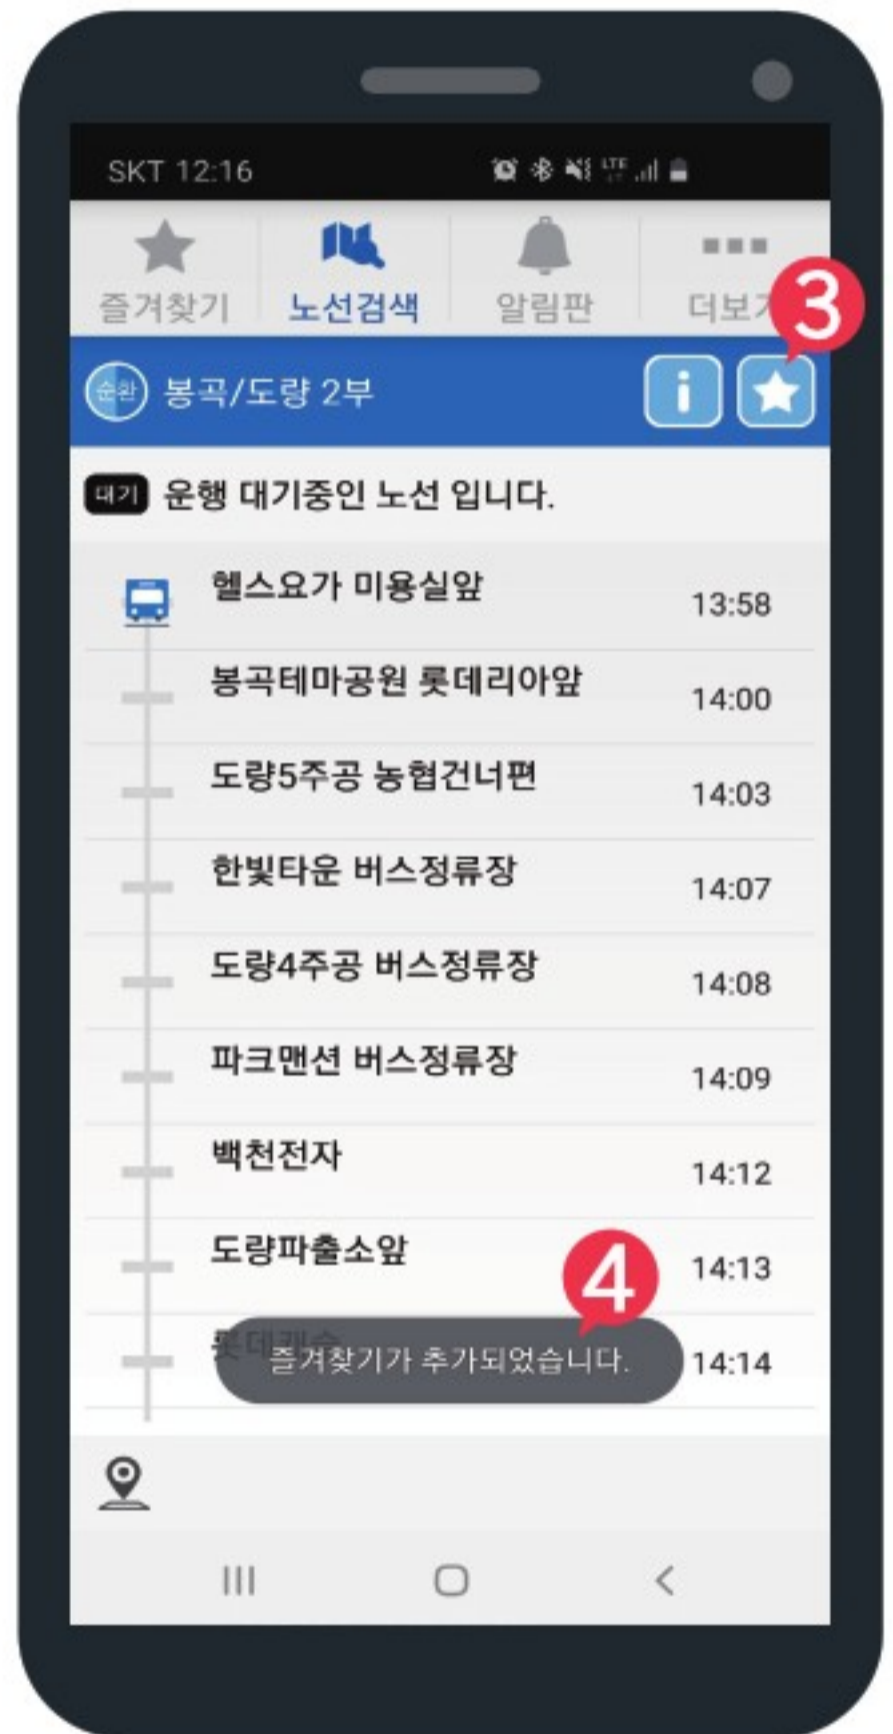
SKT 12:16

즐겨찾기 노선검색 알림판 더보기

3

순환 봉곡/도량 2부

i

대기 운행 대기중인 노선 입니다.

헬스요가 미용실앞 13:58

봉곡테마공원 롯데리아앞 14:00

도량5주공 농협건너편 14:03

한빛타운 버스정류장 14:07

도량4주공 버스정류장 14:08

파크맨션 버스정류장 14:09

백천전자 14:12

도량파출소앞 14:13

4

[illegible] 14:14

즐겨찾기가 추가되었습니다.